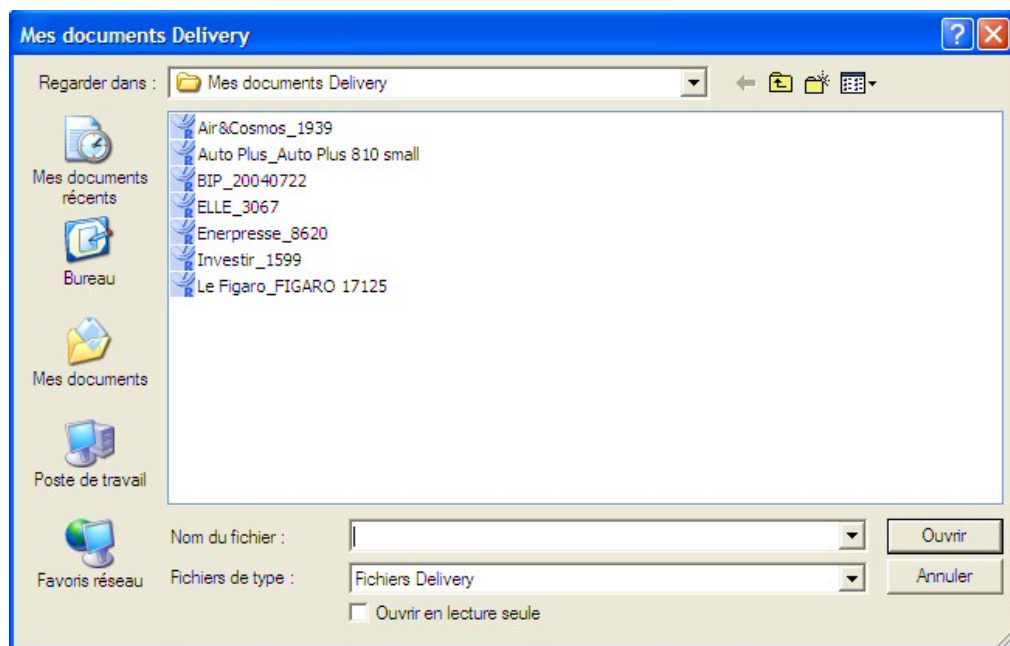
Mes documents Delivery

Regarder dans : Mes documents Delivery

Mes documents récents

Bureau

Mes documents

Poste de travail

Favoris réseau

Air&Cosmos_1939
Auto Plus_Auto Plus 810 small
BIP_20040722
ELLE_3067
Enerpresse_8620
Investir_1599
Le Figaro_FIGARO 17125

Nom du fichier :

Ouvrir

Fichiers de type : Fichiers Delivery

Annuler

Ouvrir en lecture seule